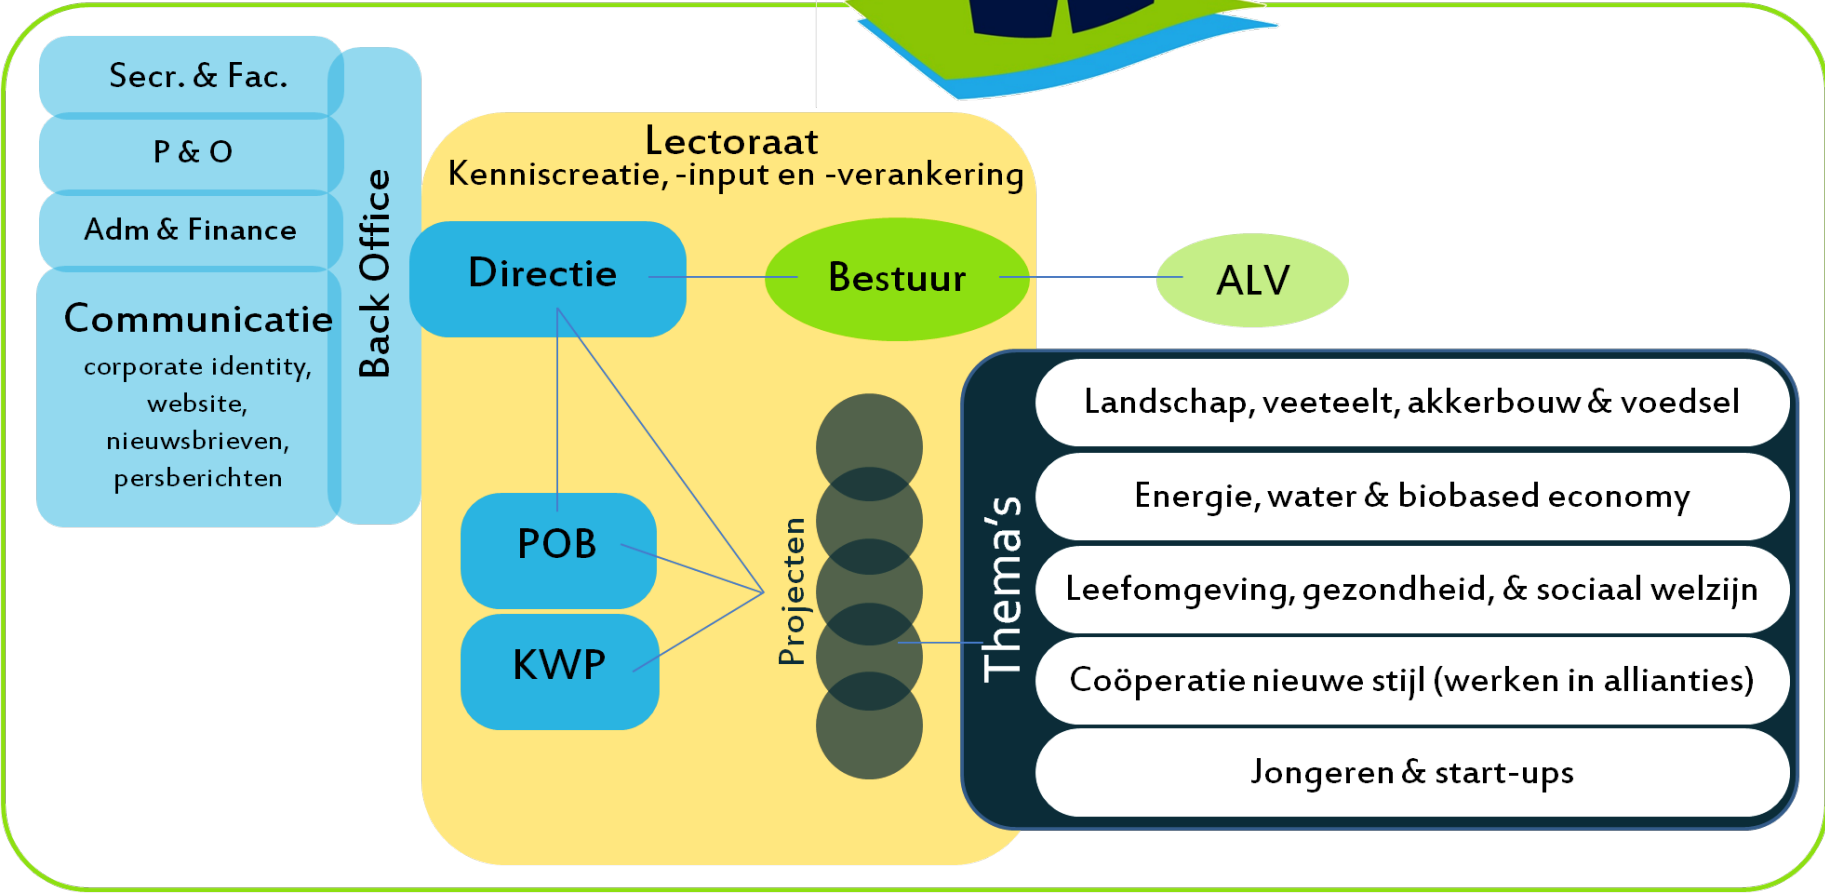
Secr. & Fac.

P & O

Adm & Finance

Communicatie

corporate identity, website, nieuwsbrieven, persberichten

Back Office

Lectoraat
Kenniscreatie, -input en -verankering

Directie

Bestuur

ALV

POB

KWP

Projecten

Thema's

Landschap, veeteelt, akkerbouw & voedsel

Energie, water & biobased economy

Leefomgeving, gezondheid, & sociaal welzijn

Coöperatie nieuwe stijl (werken in allianties)

Jongeren & start-ups